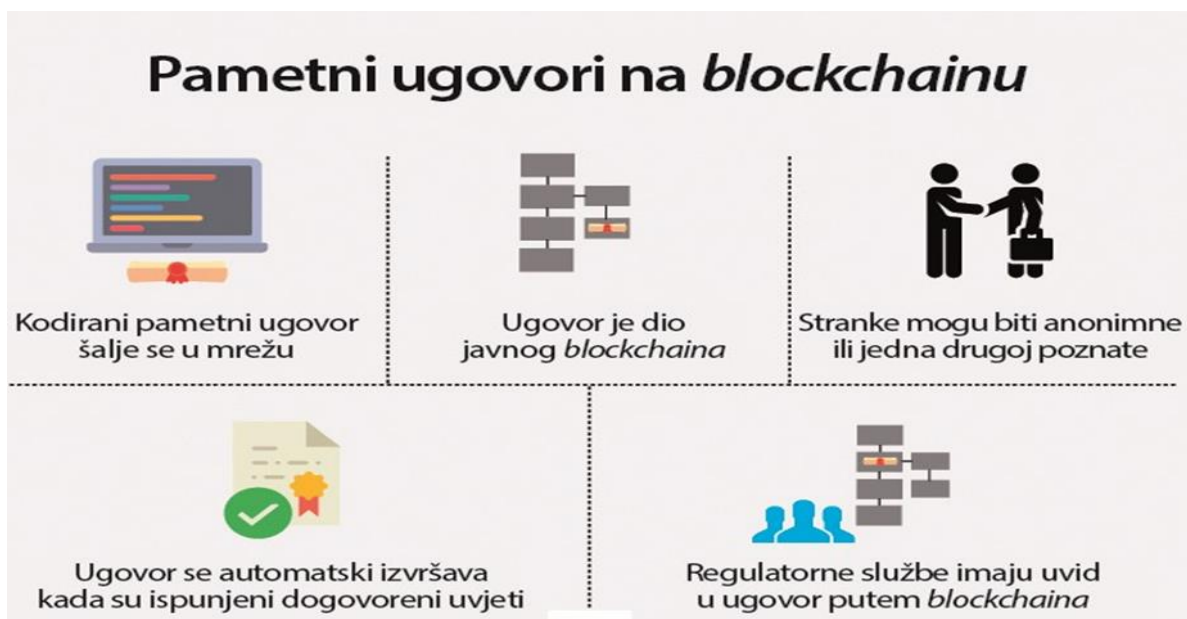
Pametni ugovori na blockchainu

Kodirani pametni ugovor šalje se u mrežu

Ugovor je dio javnog blockchaina

Stranke mogu biti anonimne ili jedna drugoj poznate

Ugovor se automatski izvršava kada su ispunjeni dogovoreni uvjeti

Regulatorne službe imaju uvid u ugovor putem blockchaina